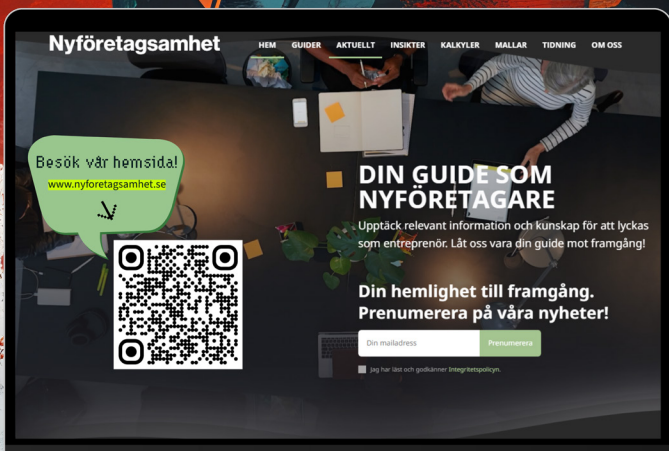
Nyföretagsamhet

HEM GUIDER AKTUELLT INSIKTER KALKYLER MALLAR TIDNING OM OSS

Besök vår hemsida!
www.nyforetagsamhet.se

DIN GUIDE SOM NYFÖRETAGARE

Upptäck relevant information och kunskap för att lyckas som entreprenör. Låt oss vara din guide mot framgång!

Din hemlighet till framgång. Prenumerera på våra nyheter!

Din mailadress
Prenumerera

Jag har läst och godkänner Integritetspolicyn.